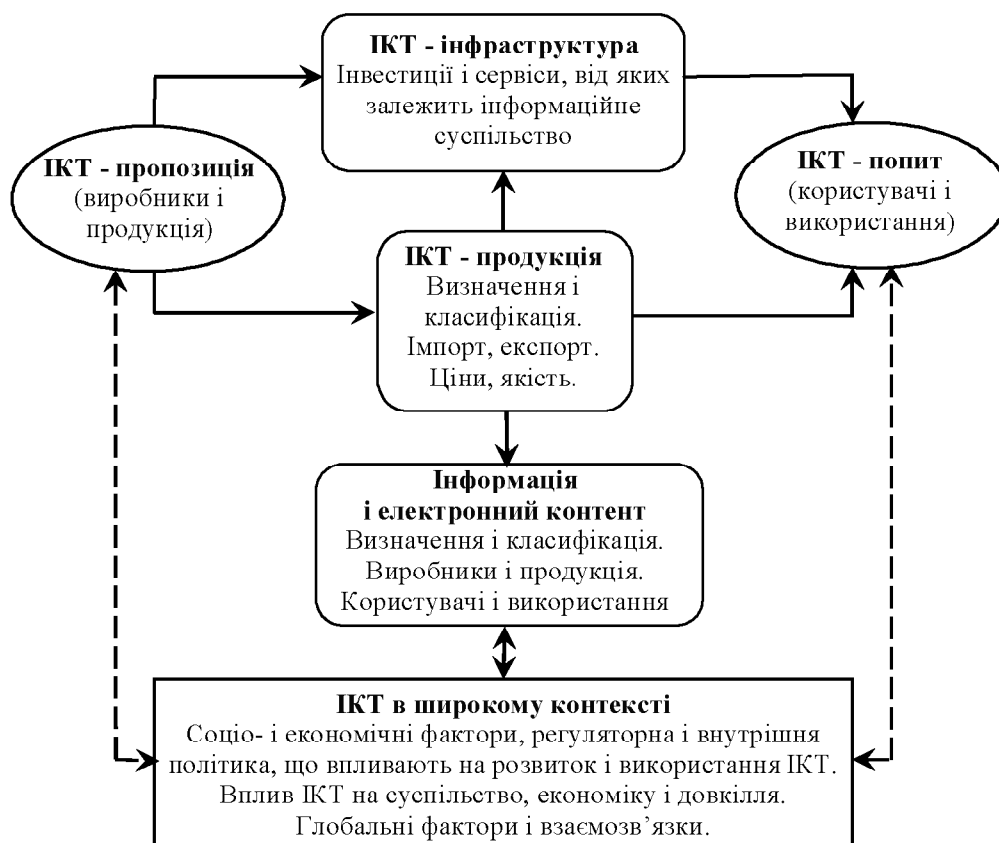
**ІКТ - інфраструктура**
Інвестиції і сервіси, від яких залежить інформаційне суспільство

**ІКТ - пропозиція**
(виробники і продукція)

**ІКТ - попит**
(користувачі і використання)

**ІКТ - продукція**
Визначення і класифікація.
Імпорт, експорт.
Ціни, якість.

**Інформація і електронний контент**
Визначення і класифікація.
Виробники і продукція.
Користувачі і використання

**ІКТ в широкому контексті**
Соціо- і економічні фактори, регуляторна і внутрішня політика, що впливають на розвиток і використання ІКТ.
Вплив ІКТ на суспільство, економіку і довкілля.
Глобальні фактори і взаємозв'язки.